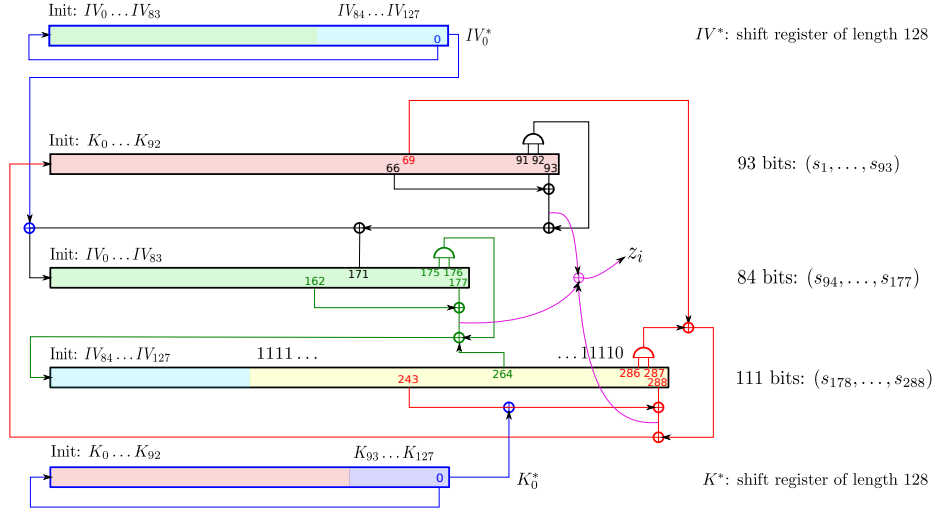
Init: $IV_0 \ldots IV_{83}$ $IV_{84} \ldots IV_{127}$

0 $IV_0^*$

$IV^*$: shift register of length 128

Init: $K_0 \ldots K_{92}$

69 91 92 66 93

93 bits: $(s_1, \ldots, s_{93})$

Init: $IV_0 \ldots IV_{83}$

171 175 176 162 177

$z_i$

84 bits: $(s_{94}, \ldots, s_{177})$

Init: $IV_{84} \ldots IV_{127}$ $1111\ldots$ $\ldots 11110$

243 264 286 287 288

111 bits: $(s_{178}, \ldots, s_{288})$

Init: $K_0 \ldots K_{92}$ $K_{93} \ldots K_{127}$

0 $K_0^*$

$K^*$: shift register of length 128